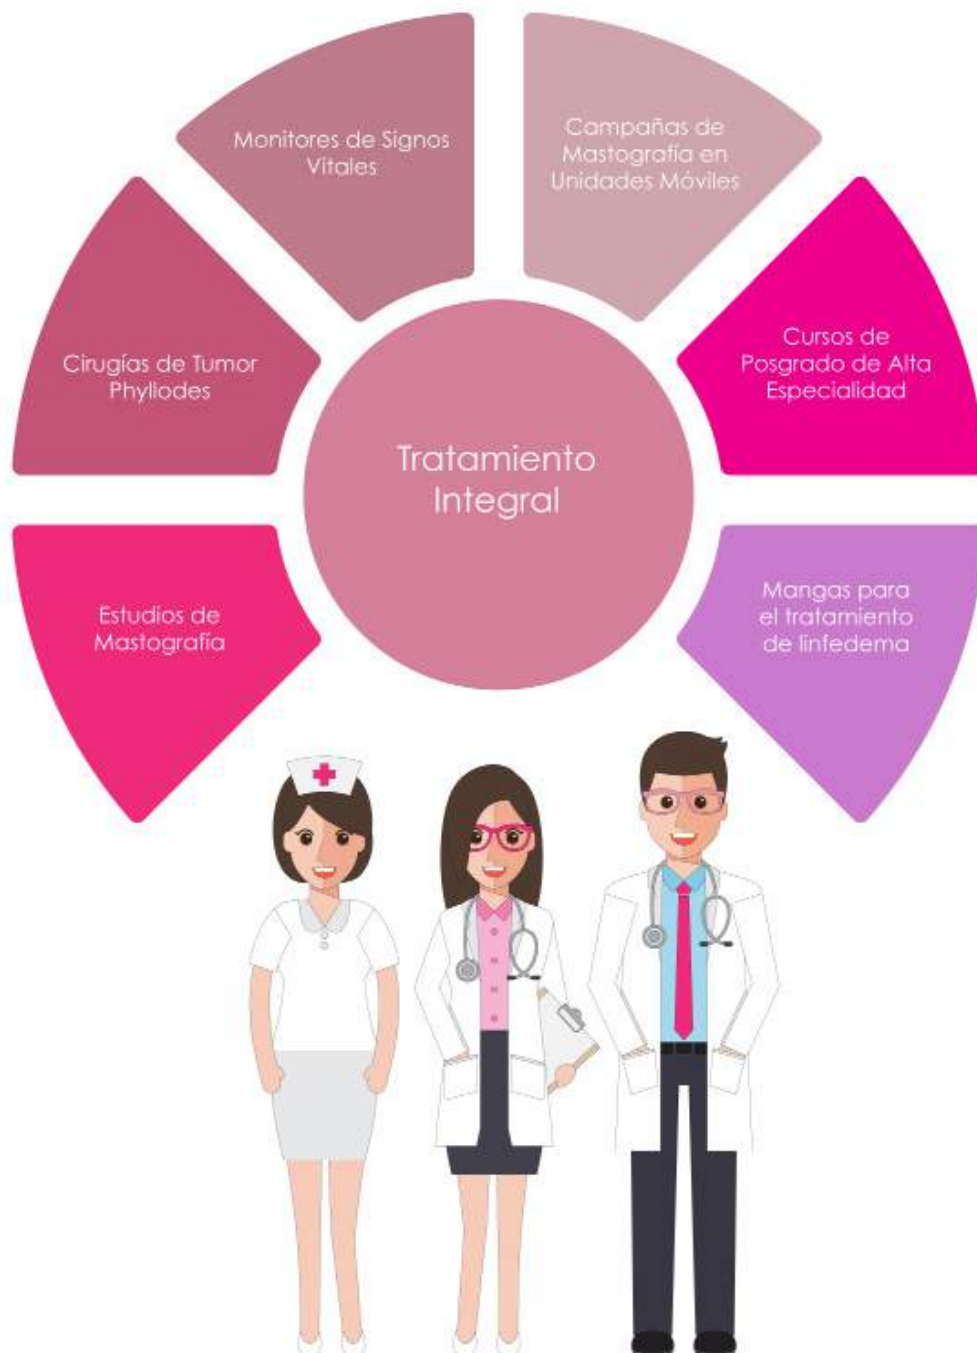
Monitores de Signos Vitales

Campañas de Mastografía en Unidades Móviles

Cirugías de Tumor Phyllodes

Cursos de Posgrado de Alta Especialidad

Tratamiento Integral

Estudios de Mastografía

Mangas para el tratamiento de linfedema